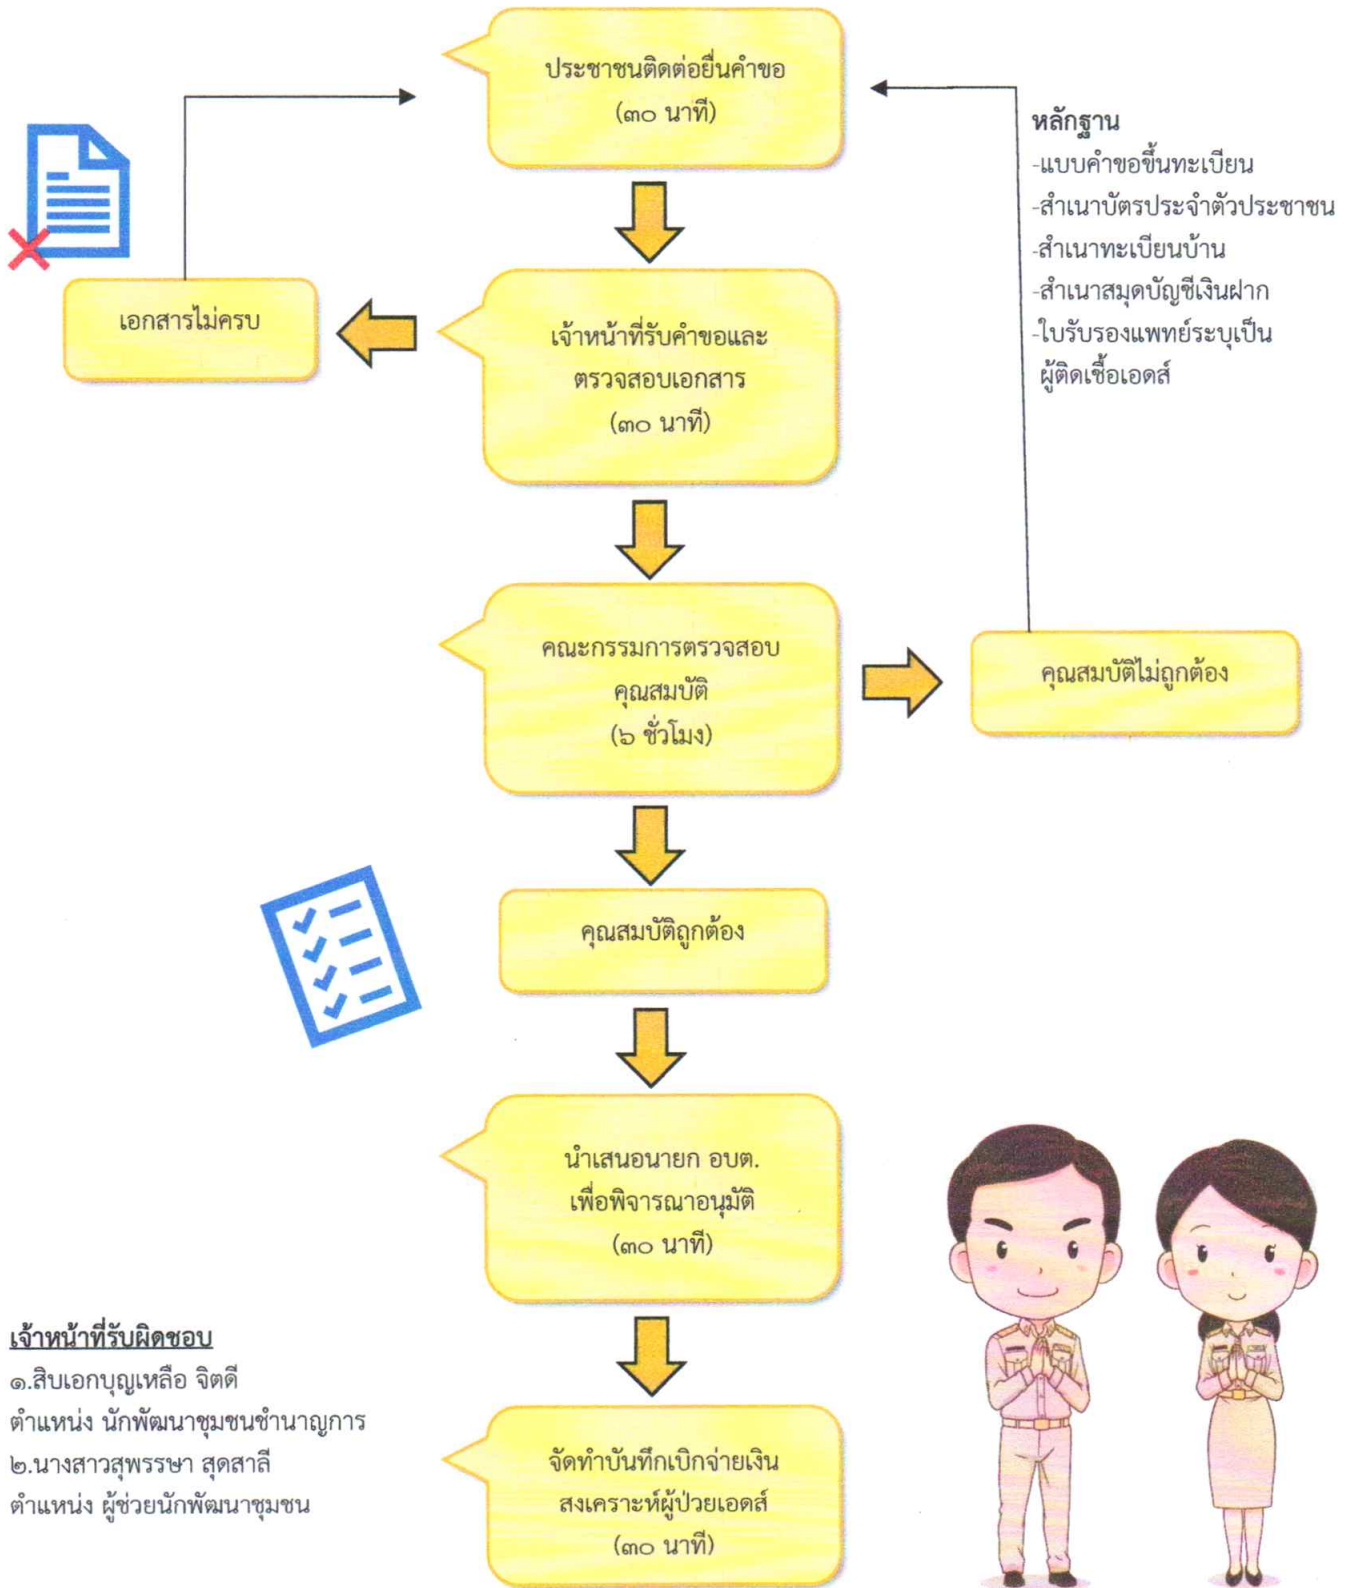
ประชาชนติดต่อยื่นคำขอ
(๓๐ นาที)

หลักฐาน
-แบบคำขอขึ้นทะเบียน
-สำเนาบัตรประจำตัวประชาชน
-สำเนาทะเบียนบ้าน
-สำเนาสมุดบัญชีเงินฝาก
-ใบรับรองแพทย์ระบุเป็นผู้ติดเชื้อเอดส์

เอกสารไม่ครบ

เจ้าหน้าที่รับคำขอและตรวจสอบเอกสาร
(๓๐ นาที)

คณะกรรมการตรวจสอบคุณสมบัติ
(๖ ชั่วโมง)

คุณสมบัติไม่ถูกต้อง

คุณสมบัติถูกต้อง

นำเสนอนายก อบต.
เพื่อพิจารณาอนุมัติ
(๓๐ นาที)

เจ้าหน้าที่รับผิดชอบ
๑.สิบเอกบุญเหลือ จิตดี
ตำแหน่ง นักพัฒนาชุมชนชำนาญการ
๒.นางสาวสุพรรษา สุดสาลี
ตำแหน่ง ผู้ช่วยนักพัฒนาชุมชน

จัดทำบันทึกเบิกจ่ายเงินสงเคราะห์ผู้ป่วยเอดส์
(๓๐ นาที)